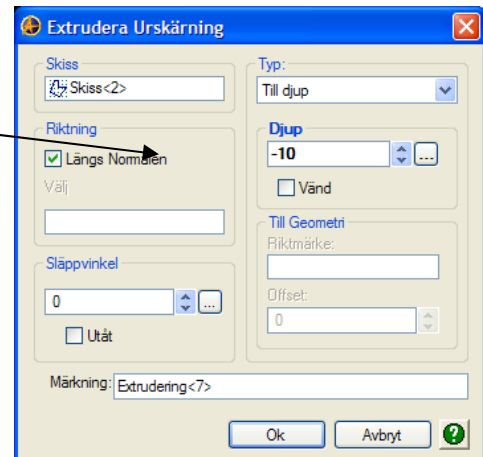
Extrudera Urskärning

Skiss
Skiss<2>

Riktning
Längs Normalen
Välj

Släppvinkel
0
...
Utåt

Typ:
Till djup

Djup
-10
...
Vänd

Till Geometri
Riktmärke:

Offset:
0

Märkning: Extrudering<7>

Ok
Avbryt
?